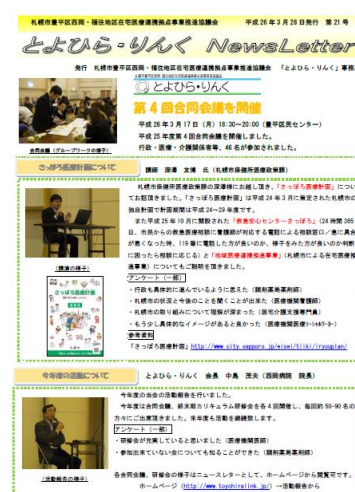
札幌市豊平区西岡・福住地区在宅医療連携拠点事業推進協議会　平成 26 年 3 月 28 日発行　第 21 号

とよひら・りんく NewsLetter

発行　札幌市豊平区西岡・福住地区在宅医療連携拠点事業推進協議会　「とよひら・りんく」事務

とよひら・りんく

第 4 回合同会議を開催

平成 26 年 3 月 17 日（月）18:30～20:00（豊平区民センター）

平成 25 年度第 4 回合同会議を開催しました。

行政・医療・介護関係者等、46 名が参加されました。

合同会議（グループワークの様子）

さっぽろ医療計画について

講師　澤清　友博　氏（札幌市保健所医療政策課）

札幌市保健所医療政策課の澤清様にお越し頂き、「さっぽろ医療計画」について お話頂きました。「さっぽろ医療計画」は平成 24 年 3 月に策定された札幌市の医療計画で計画期間は平成 24～29 年度です。

また平成 25 年 10 月に開設された「救急安心センターさっぽろ」（24 時間 365 日、市民からの救急医療相談に看護師が対応する電話による相談窓口／急に具合が悪くなった時、119 番に電話した方が良いのか、様子をみた方が良いのか判断に困った時相談に応じる）と「地域医療連携推進事業」（札幌市による在宅医療推進事業）についてもご説明を頂きました。

（講演の様子）

アンケート（一部）

・行政も具体的に進んでいるように思えた（薬剤薬剤師）

・札幌市の状況と今後のことを知ることが出来た（医療機関管理部）

・札幌市の取り組みについて理解が深まった（居宅介護支援事業所）

・もう少し具体的なイメージがあると良かった（医療機関医療ソーシャルワーカー）

参考資料

「さっぽろ医療計画」http://www.city.sapporo.jp/eisei/tiiki/iryouplan/

今年度の活動について

とよひら・りんく　会長　中島　亮夫（西岡病院　院長）

今年度の当会の活動報告を行いました。

今年度は合同会議、研究会カリキュラム研修会を各 4 回開催し、毎回約 50-90 名の方々にご出席頂きました。来年度も活動を継続致します。

アンケート（一部）

・研修会が充実していると思いました（医療機関医師）

・参加出来ていない会についても知ることができた（調剤薬局薬剤師）

（活動報告の様子）

各合同会議、研修会の様子はニュースレターとして、ホームページから閲覧できます。

ホームページ（http://www.toyohiralink.jp/）→活動報告から